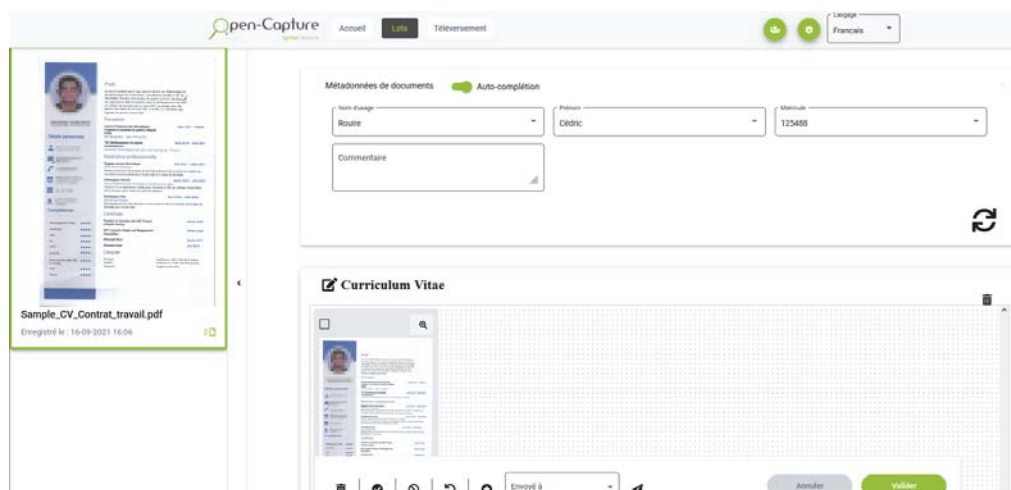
Open-Capture

Accueil

Lots

Téléversement

Langage

Français

Métadonnées de documents

Auto-complétion

Nom d'usage

Rouire

Prénom

Cédric

Matricule

125488

Commentaire

Sample_CV_Contrat_travail.pdf

Enregistré le : 16-09-2021 16:06

2

Curriculum Vitae

Envoyé à

Annuler

Valider